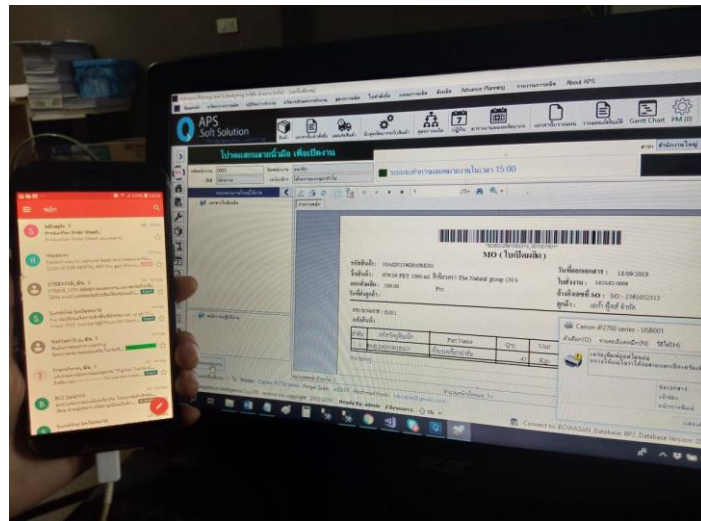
APS
Soft Solution

Advance Planning
About APS
Gantt Chart
PM (0)

โปรแกรมวางแผนการผลิต เพื่อเปิดงาน

ระบบจะทำการแผนงานในเวลา 15:00

MO (ใบเปิดผลิต)

วันที่ออกเอกสาร : 18/09/2018
ใบสั่งงาน : MO-0000
อ้างอิงเลขที่ SO : SO - 2301023513

ชื่อสินค้า : ขวด PET 1000 ml. สีใส The Natural group (50's)
ยอดสั่งผลิต : 200.00 Pcs

Part Name
Qty
Unit

Canon iP2700 series - USB001

Ready for action
Connect to: BOWASIN_Database: BP2_Database Version: 2

หลัก

Production Order Sheet
Production Order Sheet document

Sunshine